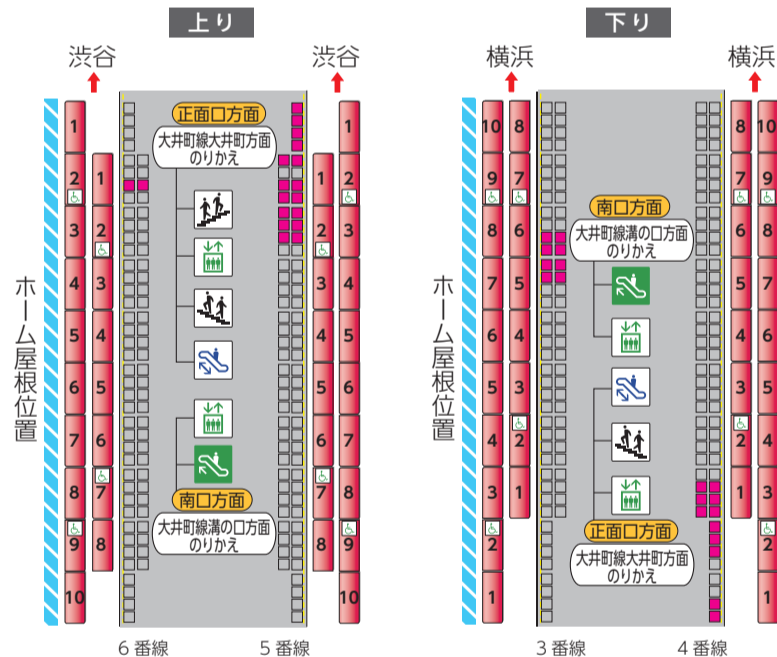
上り

渋谷　渋谷

正面口方面
大井町線大井町方面のりかえ

南口方面
大井町線溝の口方面のりかえ

ホーム屋根位置

1 2 3 4 5 6 7 8 9 10
1 2 3 4 5 6 7 8

6 番線　5 番線

下り

横浜　横浜

南口方面
大井町線溝の口方面のりかえ

正面口方面
大井町線大井町方面のりかえ

ホーム屋根位置

10 9 8 7 6 5 4 3 2 1
8 7 6 5 4 3 2 1

3 番線　4 番線